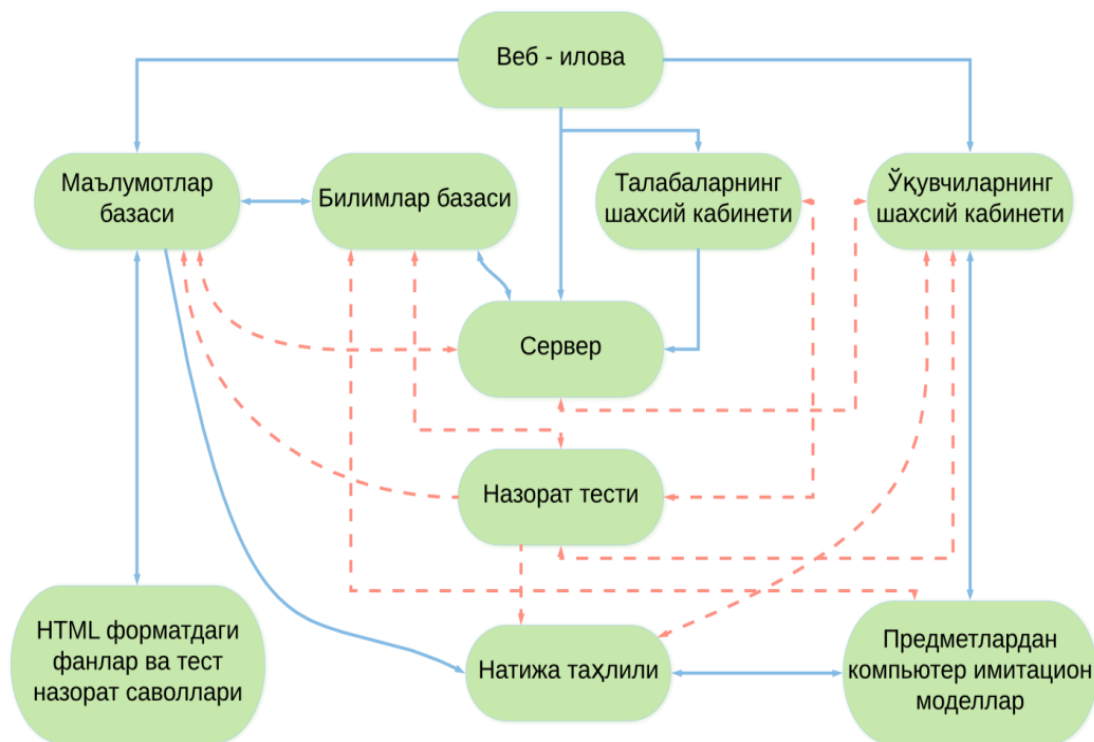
Веб - илова

Маълумотлар базаси

Билимлар базаси

Талабаларнинг шахсий кабинети

Ўқувчиларнинг шахсий кабинети

Сервер

Назорат тести

HTML форматдаги фанлар ва тест назорат саволлари

Натижа таҳлили

Предметлардан компьютер имитацион моделлар